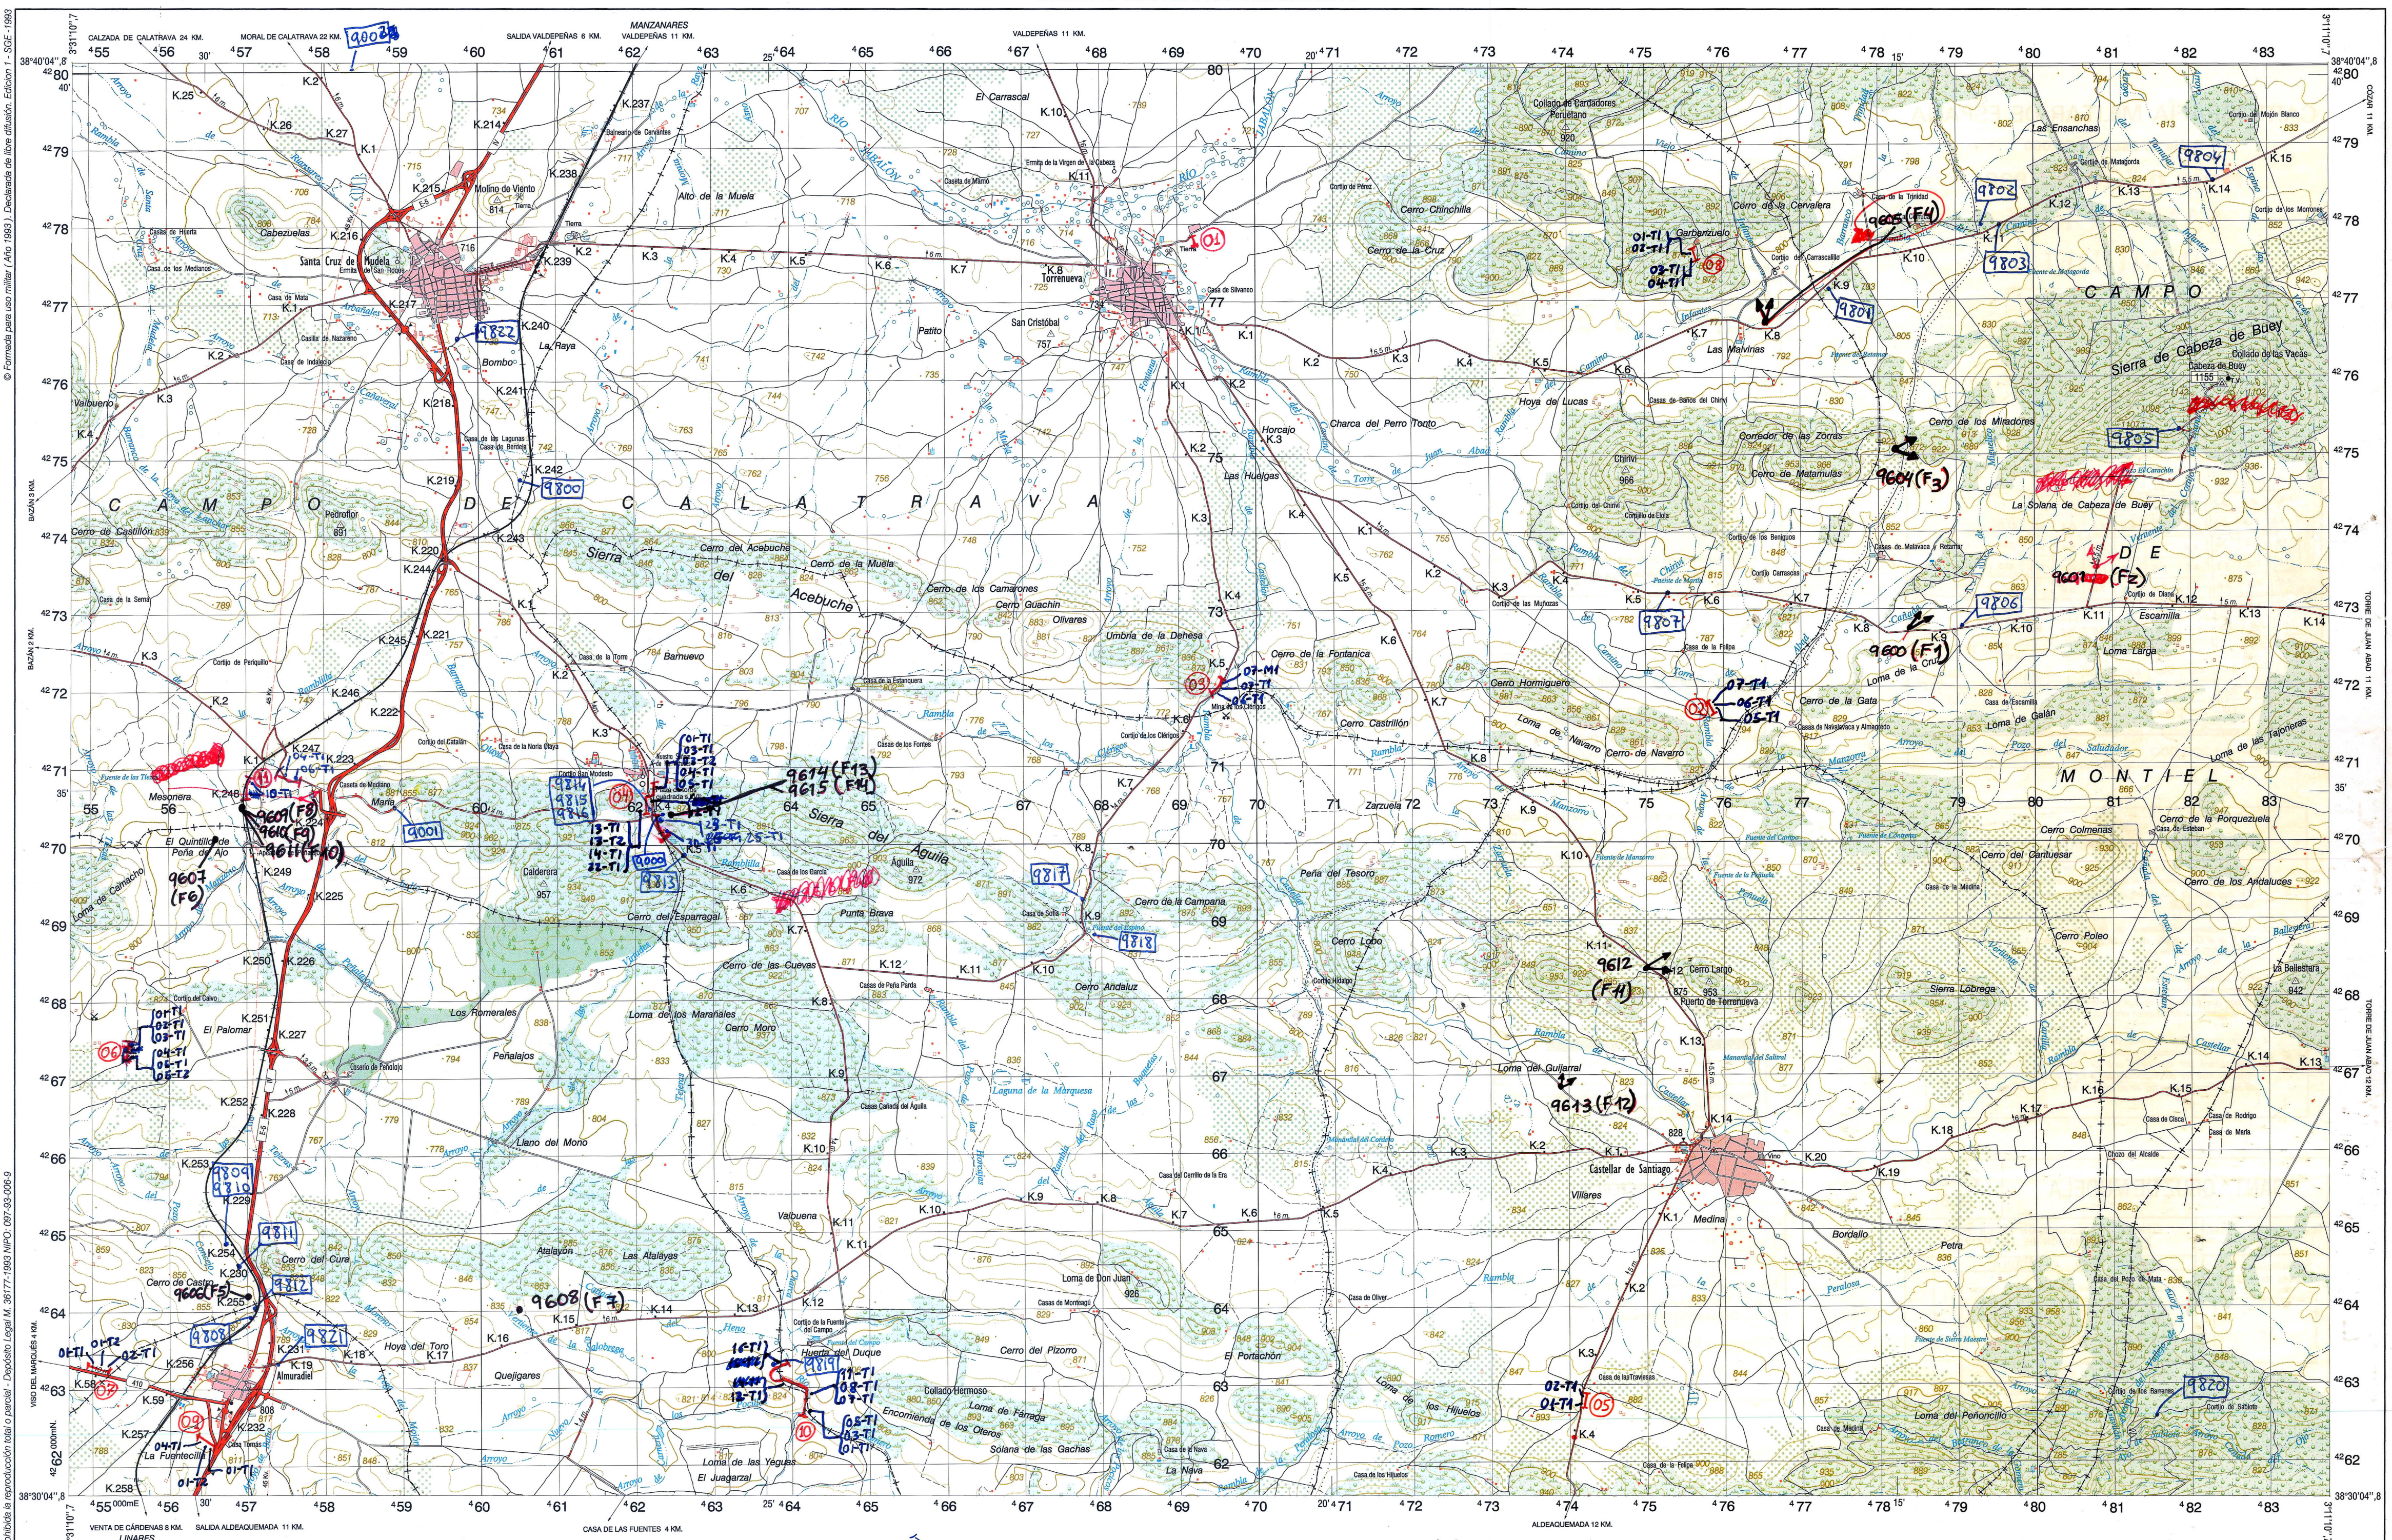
CALZADA DE CALATRAVA 24 KM. MORAL DE CALATRAVA 22 KM. 9002 SALIDA VALDEPEÑAS 6 KM. MANZANARES VALDEPEÑAS 11 KM. VALDEPEÑAS 11 KM.

CAMPO DE CALATRAVA

CAMPO DE MONTIEL

Santa Cruz de Mudela
Torrenueva
Castellar de Santiago
Almuradiel

Sierra del Acebuche
Sierra del Aguila
Sierra de Cabeza de Buey

Cerro de la Cerviera
Cerro Chinchilla
Cerro de la Cruz
Cerro de los Camarones
Cerro Guachin
Cerro de la Pontanica
Cerro Castellón
Cerro Hormiguero
Cerro de Navarro
Cerro de la Campana
Cerro Andaluz
Cerro Lobo
Cerro del Espartegal
Cerro de las Cuevas
Cerro Moro
Cerro del Cura
Cerro del Pizorro
Cerro Largo
Cerro de los Miradores
Cerro Colmenas
Cerro de la Porqueruela
Cerro de los Andaluces
Cerro Poleo

Las Malvinas
Hoya de Lucas
Charca del Perro Tonto
Las Huelgas
Horcajo
Puerta Brava
Peña del Tesoro
Llano del Moro
Las Atalayas
Hoya del Toro
Quejigares
Valbuena
Loma de los Marañales
Loma del Guijarral
Sierra Lóbrega
Escarnilla
Loma Larga
Bordallo
Medina
Villares
Zarzuela
Mesonera
El Palomar
Los Romerales
Peñalajos
Bombo
La Raya
Pétrofor
Barrueco
Patitto
San Cristóbal
Olivares
Umbría de la Dehesa

9802 9803 9804 9801 9805 9806 9807 9800 9001 9813 9817 9818 9809 9810 9811 9812 9808 9821 9819 9820 1862

9605 (F4)
9601 (F3)
9603 (F2)
9600 (F1)
9614 (F13)
9615 (F14)
9609 (F8)
9610 (F9)
9611 (F10)
9607 (F6)
9606 (F5)
9608 (F7)
9612 (F11)
9613 (F12)

01 02 03 04 05 06 07 08 09 10 11

01-T1 02-T1
03-T1 04-T1
07-M1 03-T1
07-T1 06-T1 05-T1
01-T1 02-T1 03-T1 04-T1 05-T1 06-T1
01-T1 02-T1 03-T1 04-T1 05-T1 06-T2
01-T2 02-T1
03-T1 04-T1
02-T1 01-T1
08-T1
01-T1 02-T1 03-T1

VENTA DE CÁRDENAS 6 KM. LINARES SALIDA ALDEAQUEMADA 11 KM. CASA DE LAS FUENTES 4 KM. ALDEAQUEMADA 12 KM.

38°40'04",8 38°30'04",8 3°31'10",7